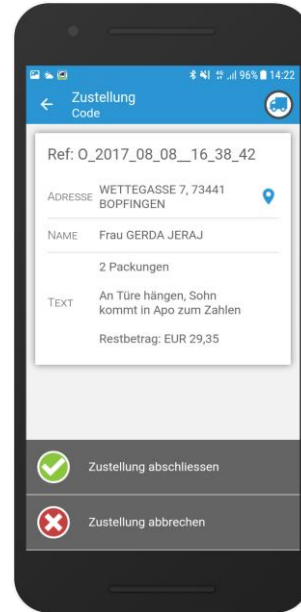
96% 14:22

Zustellung
Code

Ref: O_2017_08_08__16_38_42

ADRESSE WETTEGASSE 7, 73441 BOPFINGEN

NAME Frau GERDA JERAJ

2 Packungen

TEXT An Türe hängen, Sohn kommt in Apo zum Zahlen

Restbetrag: EUR 29,35

Zustellung abschliessen

Zustellung abbrechen